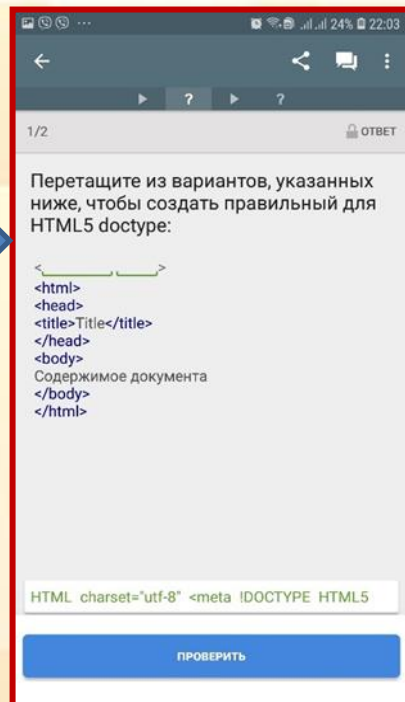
24% 22:03

?
?

1/2
ОТВЕТ

Перетащите из вариантов, указанных ниже, чтобы создать правильный для HTML5 doctype:

<______ _____>
<html>
<head>
<title>Title</title>
</head>
<body>
Содержимое документа
</body>
</html>

HTML charset="utf-8" <meta !DOCTYPE HTML5

ПРОВЕРИТЬ